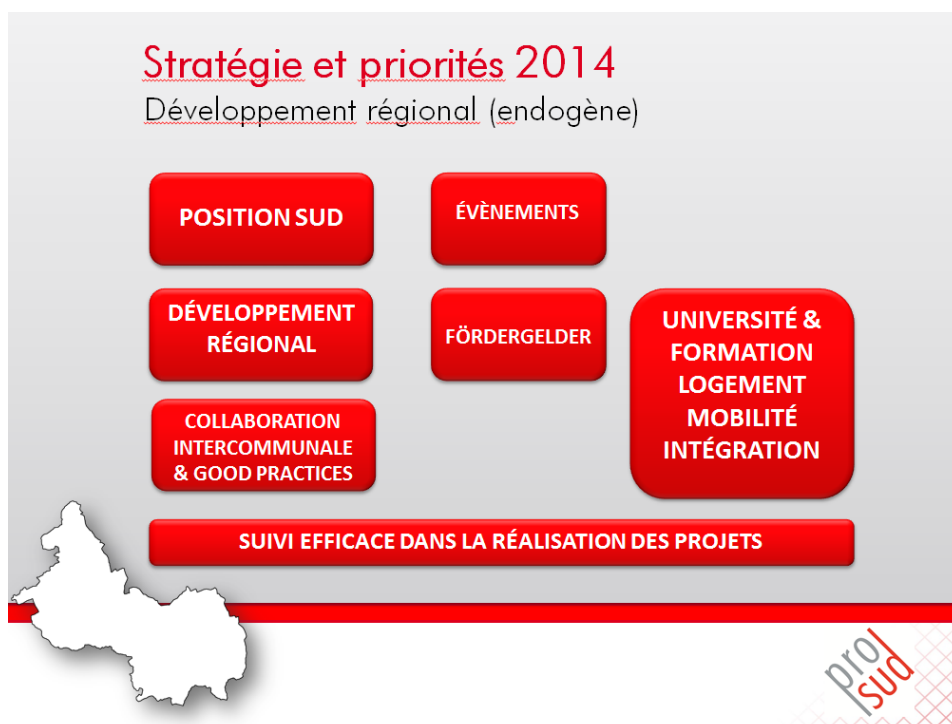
Stratégie et priorités 2014
Développement régional (endogène)

POSITION SUD

ÉVÈNEMENTS

DÉVELOPPEMENT RÉGIONAL

FÖRDERGELDER

UNIVERSITÉ & FORMATION
LOGEMENT
MOBILITÉ
INTÉGRATION

COLLABORATION INTERCOMMUNALE & GOOD PRACTICES

SUIVI EFFICACE DANS LA RÉALISATION DES PROJETS

pro sud